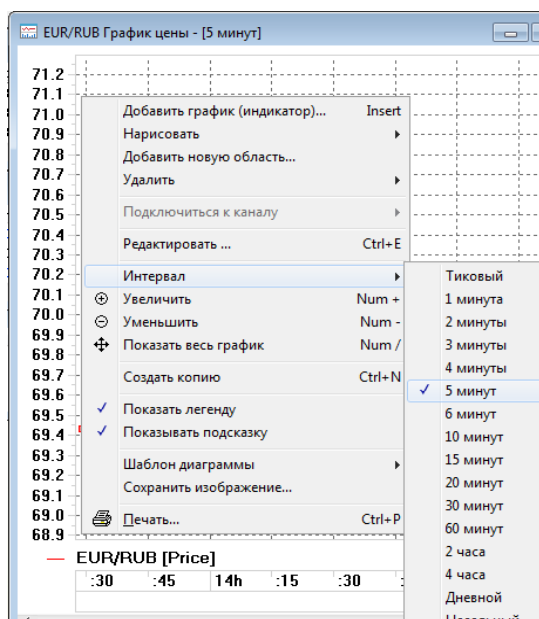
EUR/RUB График цены - [5 минут]

71.2
71.1
71.0
70.9
70.8
70.7
70.6
70.5
70.4
70.3
70.2
70.1
70.0
69.9
69.8
69.7
69.6
69.5
69.4
69.3
69.2
69.1
69.0
68.9

Добавить график (индикатор)... Insert
Нарисовать
Добавить новую область...
Удалить
Подключиться к каналу
Редактировать ... Ctrl+E
Интервал
Увеличить Num +
Уменьшить Num -
Показать весь график Num /
Создать копию Ctrl+N
✓ Показать легенду
✓ Показывать подсказку
Шаблон диаграммы
Сохранить изображение...
Печать... Ctrl+P

Тиковый
1 минута
2 минуты
3 минуты
4 минуты
✓ 5 минут
6 минут
10 минут
15 минут
20 минут
30 минут
60 минут
2 часа
4 часа
Дневной
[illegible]

EUR/RUB [Price]

:30 :45 14h :15 :30